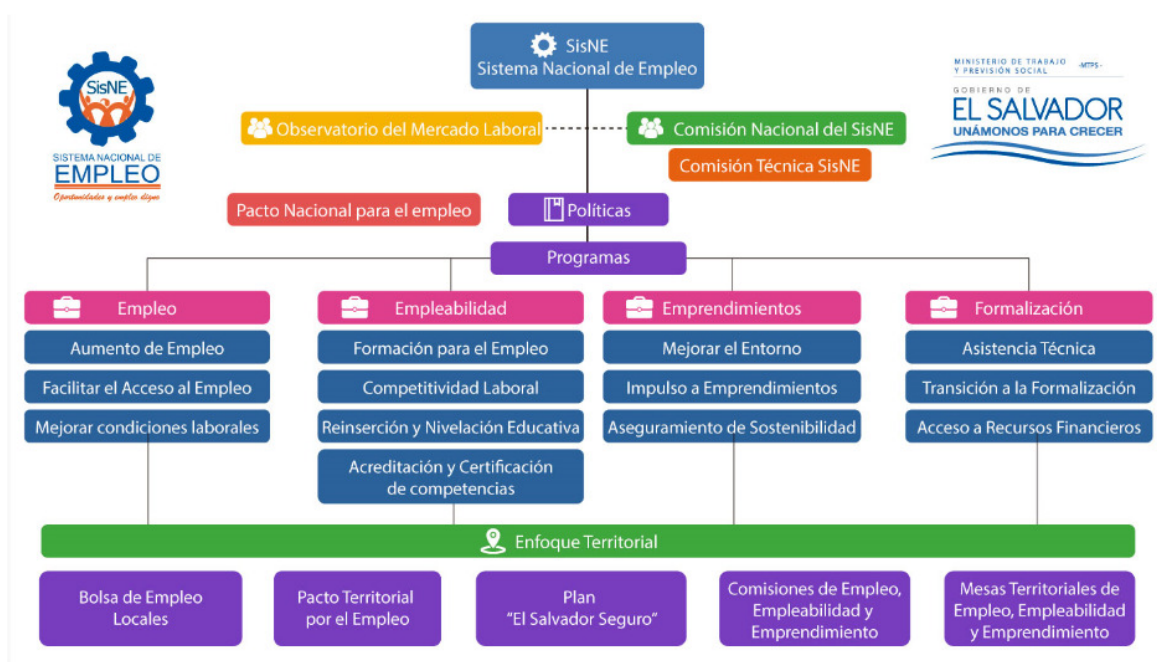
SisNE
SISTEMA NACIONAL DE
EMPLEO
Oportunidades y empleo digno

SisNE
Sistema Nacional de Empleo

MINISTERIO DE TRABAJO Y PREVISIÓN SOCIAL -MTPS-
GOBIERNO DE
EL SALVADOR
UNÁMONOS PARA CRECER

Observatorio del Mercado Laboral

Comisión Nacional del SisNE

Comisión Técnica SisNE

Pacto Nacional para el empleo

Políticas

Programas

Empleo
Aumento de Empleo
Facilitar el Acceso al Empleo
Mejorar condiciones laborales

Empleabilidad
Formación para el Empleo
Competitividad Laboral
Reinserción y Nivelación Educativa
Acreditación y Certificación de competencias

Emprendimientos
Mejorar el Entorno
Impulso a Emprendimientos
Aseguramiento de Sostenibilidad

Formalización
Asistencia Técnica
Transición a la Formalización
Acceso a Recursos Financieros

Enfoque Territorial

Bolsa de Empleo Locales

Pacto Territorial por el Empleo

Plan "El Salvador Seguro"

Comisiones de Empleo, Empleabilidad y Emprendimiento

Mesas Territoriales de Empleo, Empleabilidad y Emprendimiento